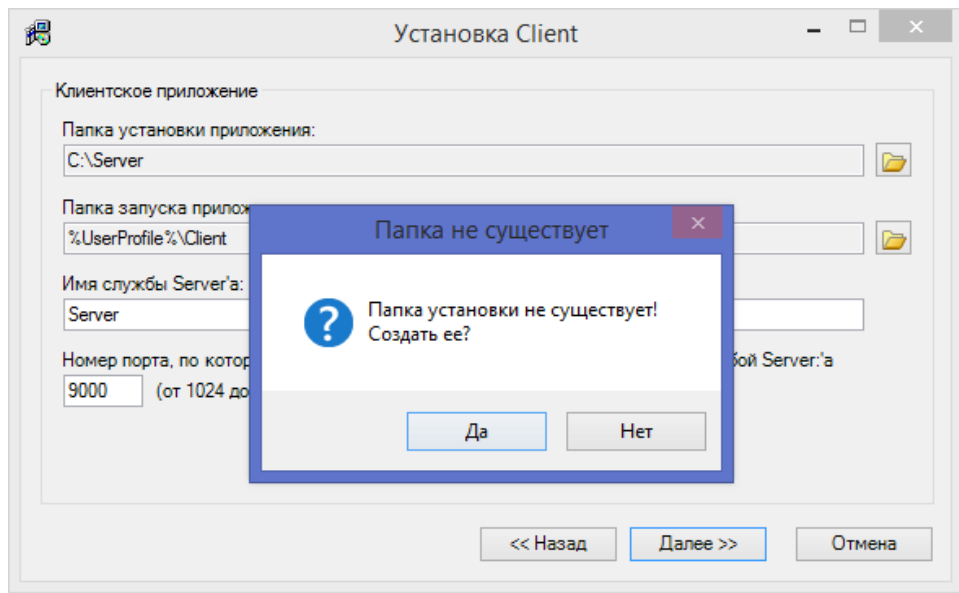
Установка Client

Клиентское приложение

Папка установки приложения:

C:\Server

Папка запуска прилож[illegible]

%UserProfile%\Client

Имя службы Server'а:

Server

Номер порта, по котор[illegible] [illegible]бой Server:'а

9000 (от 1024 до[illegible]

Папка не существует

×

Папка установки не существует! Создать ее?

Да

Нет

<< Назад

Далее >>

Отмена